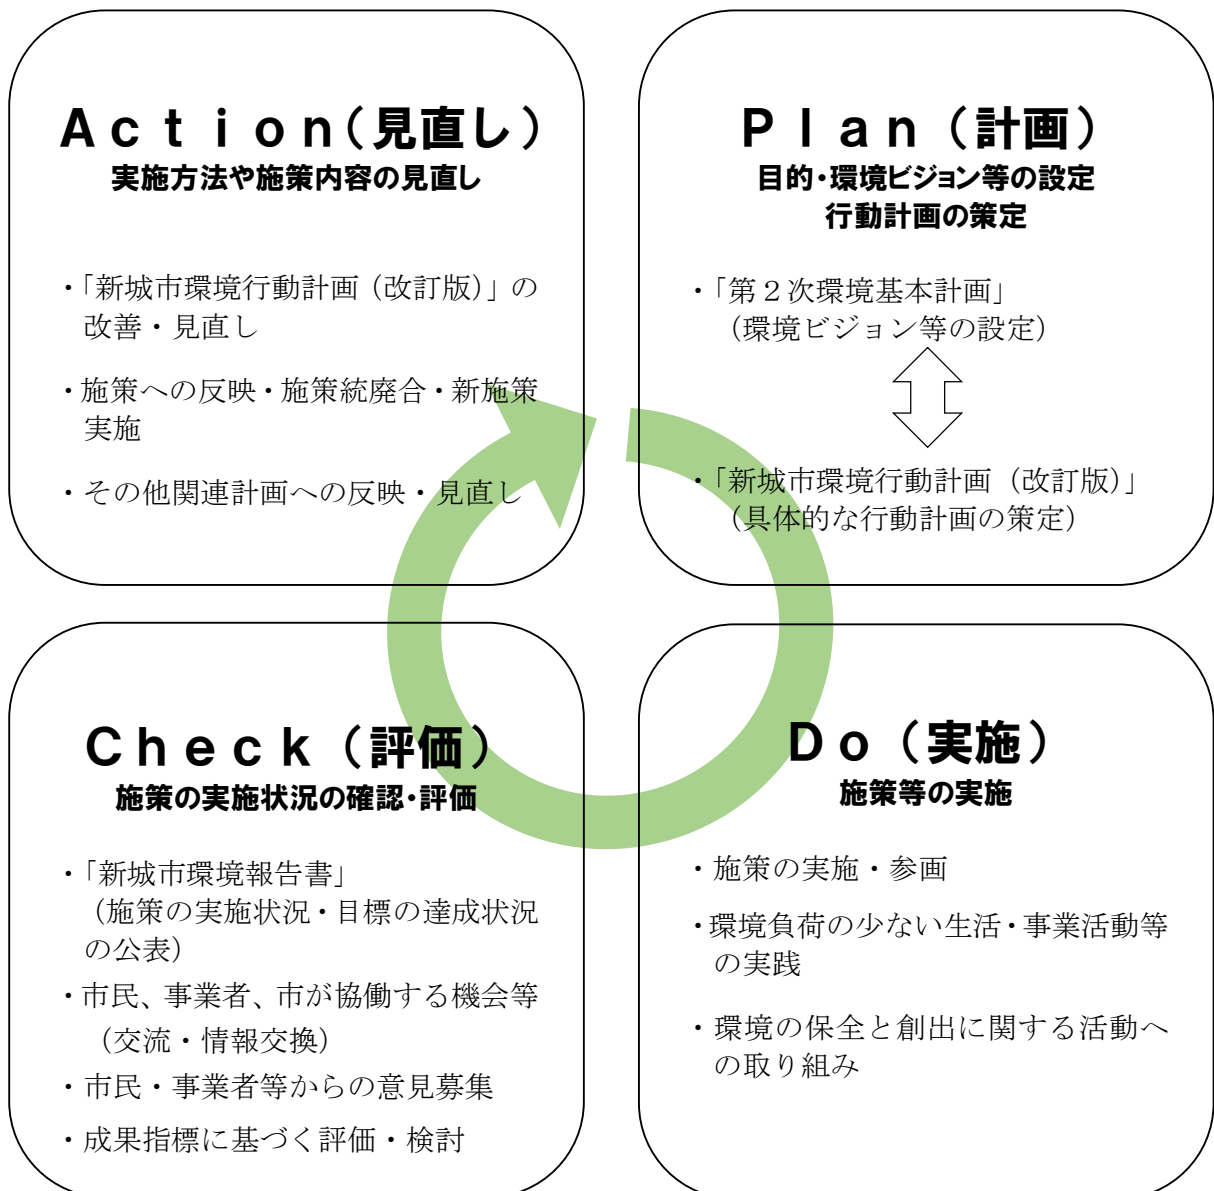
Action（見直し）
実施方法や施策内容の見直し

・「新城市環境行動計画（改訂版）」の改善・見直し

・施策への反映・施策統廃合・新施策実施

・その他関連計画への反映・見直し

Plan（計画）
目的・環境ビジョン等の設定
行動計画の策定

・「第２次環境基本計画」
（環境ビジョン等の設定）

・「新城市環境行動計画（改訂版）」
（具体的な行動計画の策定）

Check（評価）
施策の実施状況の確認・評価

・「新城市環境報告書」
（施策の実施状況・目標の達成状況の公表）

・市民、事業者、市が協働する機会等
（交流・情報交換）

・市民・事業者等からの意見募集

・成果指標に基づく評価・検討

Do（実施）
施策等の実施

・施策の実施・参画

・環境負荷の少ない生活・事業活動等の実践

・環境の保全と創出に関する活動への取り組み